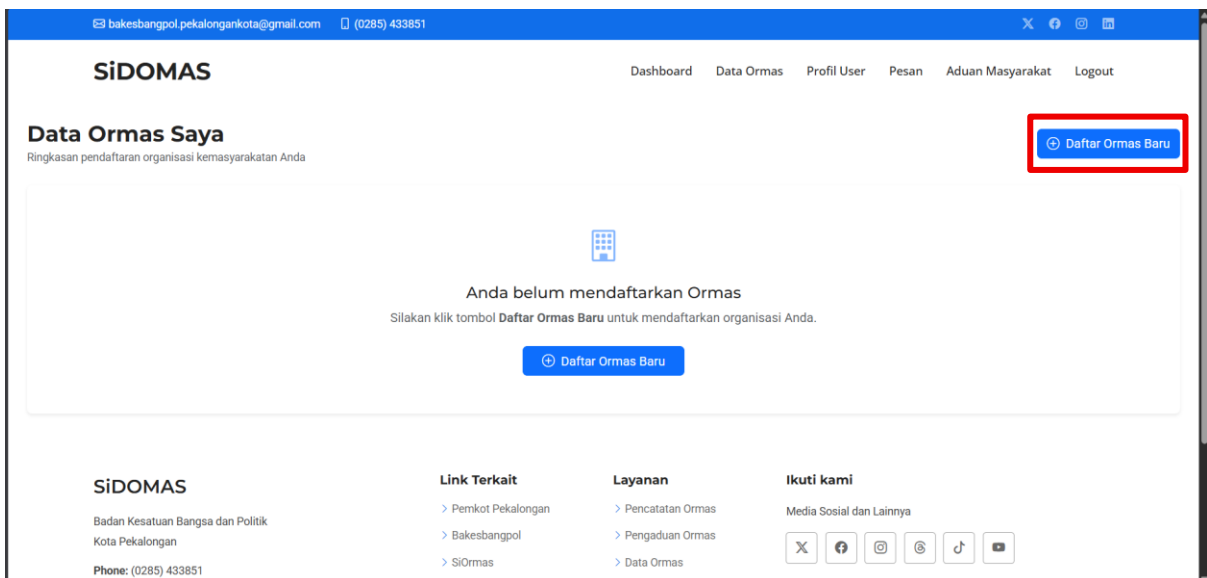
bakesbangpol.pekalongankota@gmail.com (0285) 433851

SiDOMAS

Dashboard Data Ormas Profil User Pesan Aduan Masyarakat Logout

Data Ormas Saya
Ringkasan pendaftaran organisasi kemasyarakatan Anda

Daftar Ormas Baru

Anda belum mendaftarkan Ormas
Silakan klik tombol **Daftar Ormas Baru** untuk mendaftarkan organisasi Anda.

Daftar Ormas Baru

SiDOMAS
Badan Kesatuan Bangsa dan Politik
Kota Pekalongan
**Phone:** (0285) 433851

Link Terkait
> Pemkot Pekalongan
> Bakesbangpol
> SiOrmas

Layanan
> Pencatatan Ormas
> Pengaduan Ormas
> Data Ormas

Ikuti kami
Media Sosial dan Lainnya